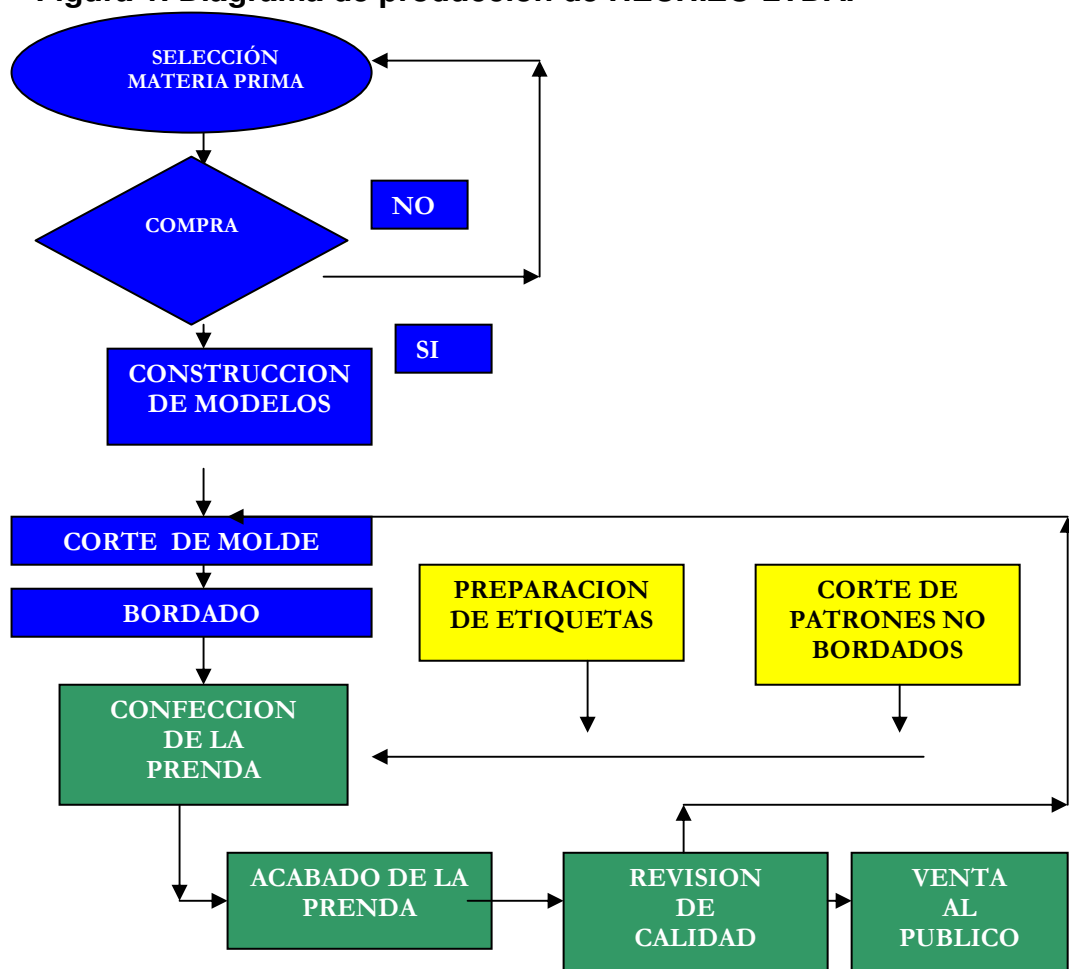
Figura 1. Diagrama de producción de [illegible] LTDA.

SELECCIÓN MATERIA PRIMA

COMPRA

NO

SI

CONSTRUCCION DE MODELOS

CORTE DE MOLDE

BORDADO

PREPARACION DE ETIQUETAS

CORTE DE PATRONES NO BORDADOS

CONFECCION DE LA PRENDA

ACABADO DE LA PRENDA

REVISION DE CALIDAD

VENTA AL PUBLICO